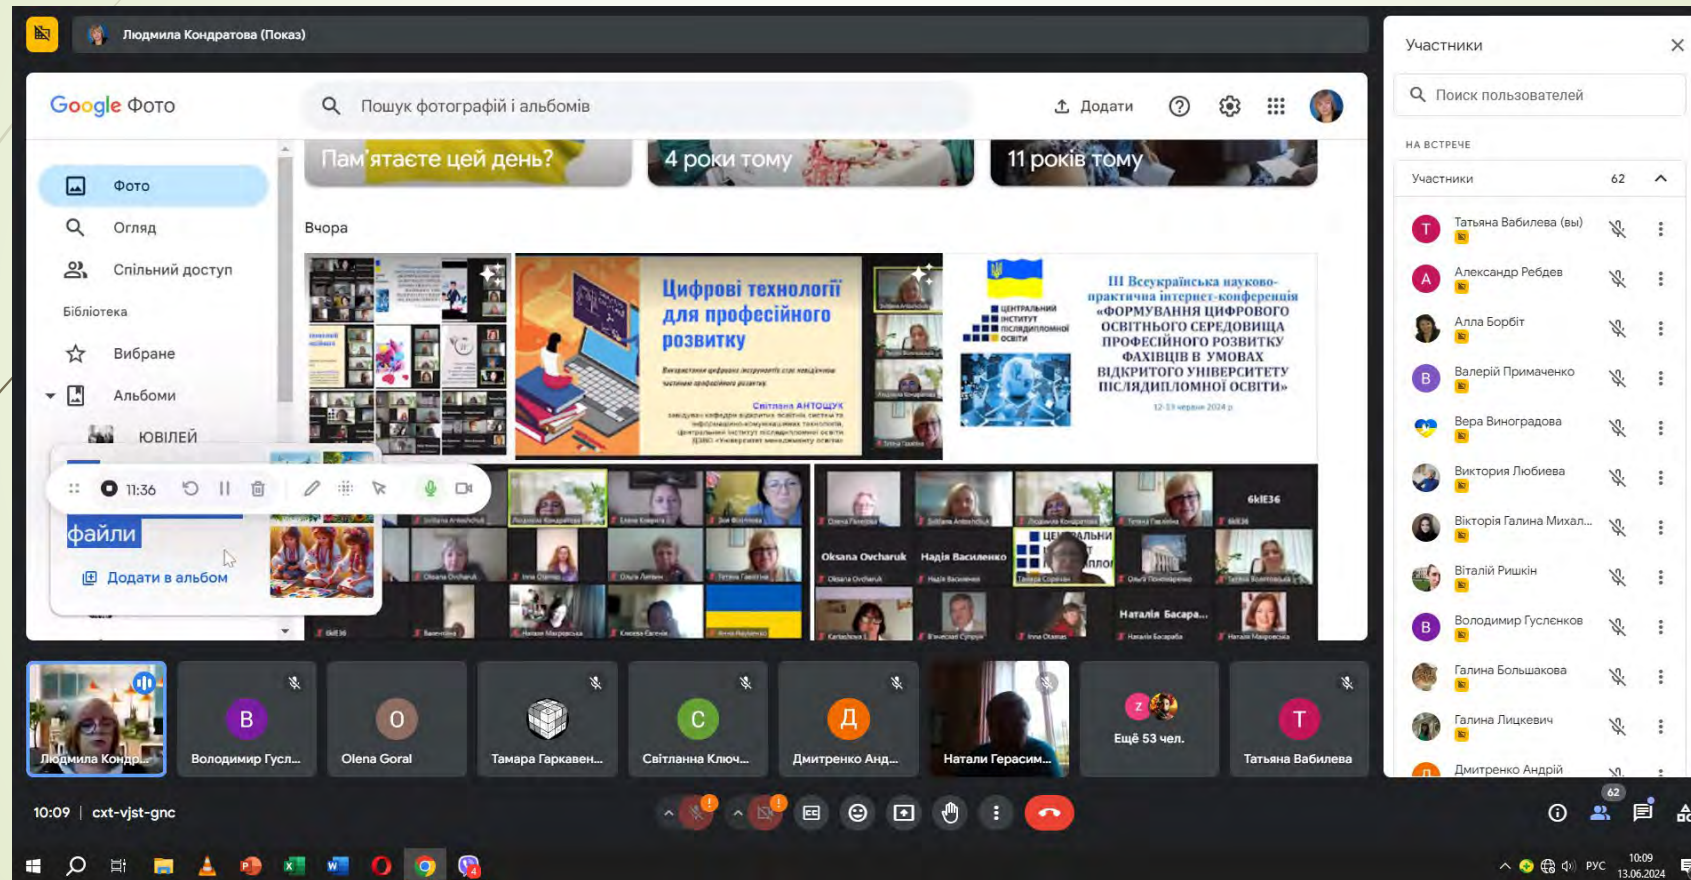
Людмила Кондратова (Показ)

Google Фото

Пошук фотографій і альбомів

Додати

Пам'ятаєте цей день?

4 роки тому

11 років тому

Фото

Огляд

Спільний доступ

Бібліотека

Вибране

Альбоми

ЮВІЛЕЙ

11:36

файли

Додати в альбом

Вчора

Цифрові технології для професійного розвитку

Світлана АНТОЩУК

ЦЕНТРАЛЬНИЙ ІНСТИТУТ ПІСЛЯДИПЛОМНОЇ ОСВІТИ

III Всеукраїнська науково-практична інтернет-конференція «ФОРМУВАННЯ ЦИФРОВОГО ОСВІТНЬОГО СЕРЕДОВИЩА ПРОФЕСІЙНОГО РОЗВИТКУ ФАХІВЦІВ В УМОВАХ ВІДКРИТОГО УНІВЕРСИТЕТУ ПІСЛЯДИПЛОМНОЇ ОСВІТИ»

12-13 червня 2024 р.

6kIE36

Oksana Ovcharuk

Надія Василенко

Наталія Басара...

Людмила Кондр...

Володимир Гусл...

Olena Goral

Тамара Гаркавен...

Світлана Ключ...

Дмитренко Анд...

Натали Герасим...

Ещё 53 чел.

Татьяна Вабилева

10:09 | cxt-vjst-gnc

Участники

Поиск пользователей

НА ВСТРЕЧЕ

Участники 62

Татьяна Вабилева (вы)

Александр Ребдев

Алла Борбіт

Валерій Примаченко

Вера Виноградова

Виктория Любиева

Вікторія Галина Михал...

Віталій Ришкін

Володимир Гусленков

Галина Большакова

Галина Лицкевич

Дмитренко Андрій

62

РУС

10:09
13.06.2024